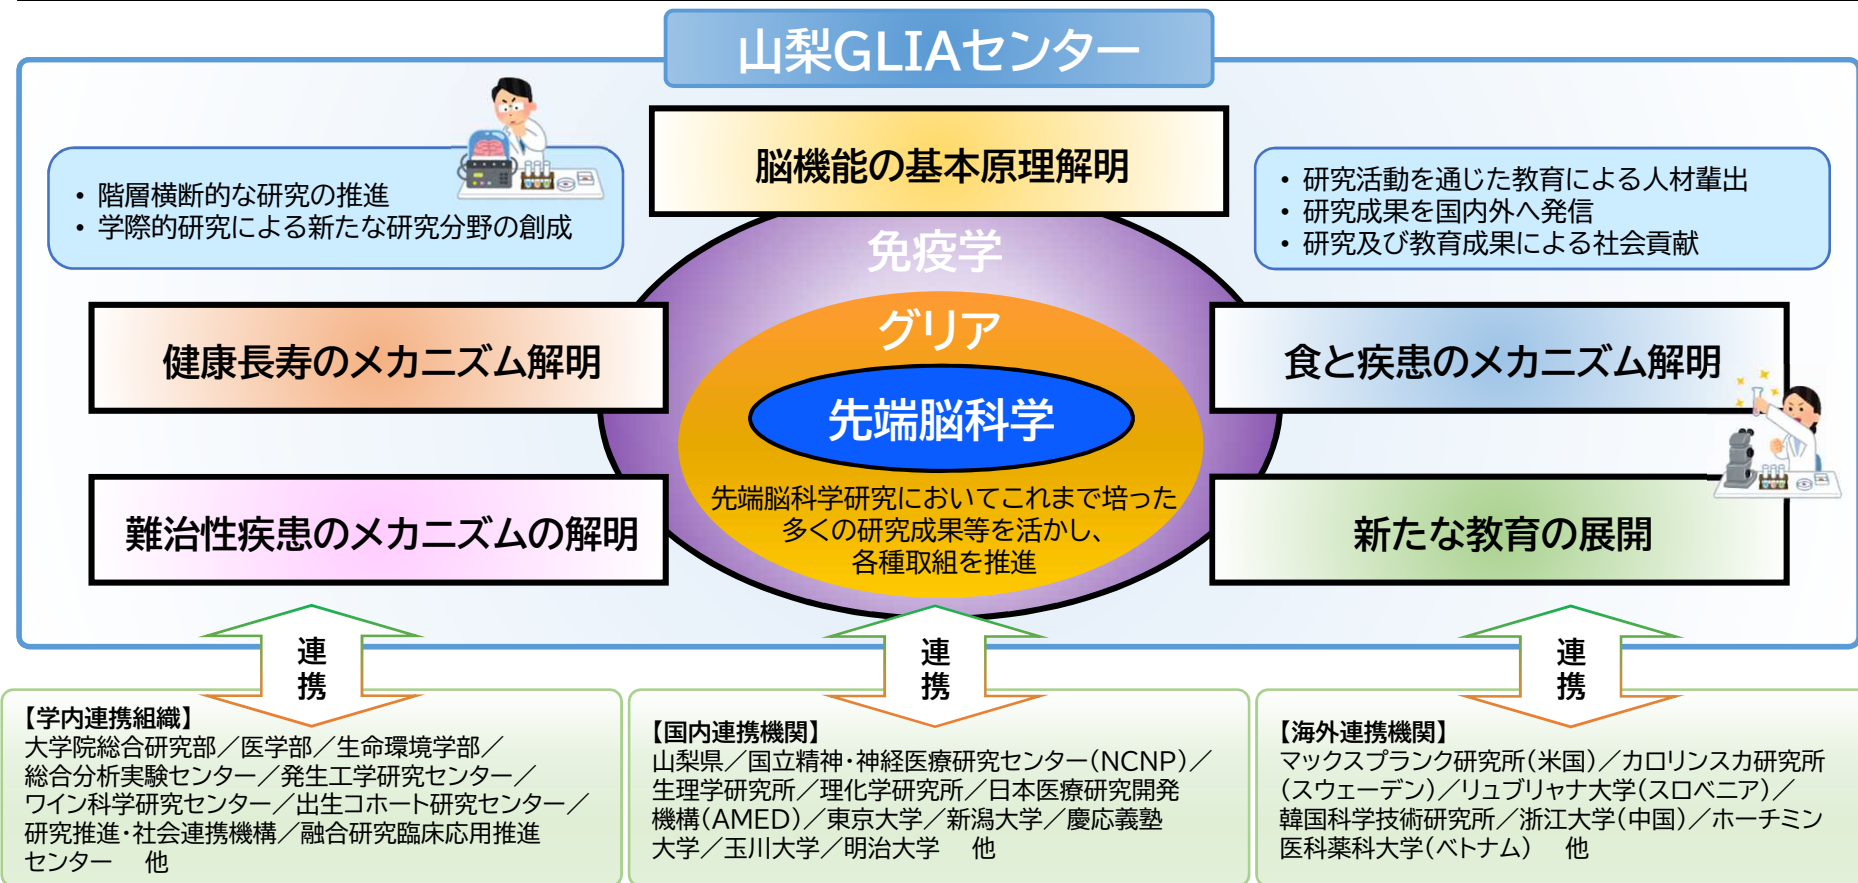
山梨GLIAセンター

・階層横断的な研究の推進
・学際的研究による新たな研究分野の創成

脳機能の基本原理解明

・研究活動を通じた教育による人材輩出
・研究成果を国内外へ発信
・研究及び教育成果による社会貢献

免疫学

グリア

先端脳科学

健康長寿のメカニズム解明

食と疾患のメカニズム解明

難治性疾患のメカニズムの解明

新たな教育の展開

先端脳科学研究においてこれまで培った多くの研究成果等を活かし、各種取組を推進

連携

連携

連携

【学内連携組織】
大学院総合研究部／医学部／生命環境学部／総合分析実験センター／発生工学研究センター／ワイン科学研究センター／出生コホート研究センター／研究推進･社会連携機構／融合研究臨床応用推進センター　他

【国内連携機関】
山梨県／国立精神･神経医療研究センター(NCNP)／生理学研究所／理化学研究所／日本医療研究開発機構(AMED)／東京大学／新潟大学／慶応義塾大学／玉川大学／明治大学　他

【海外連携機関】
マックスプランク研究所(米国)／カロリンスカ研究所(スウェーデン)／リュブリャナ大学(スロベニア)／韓国科学技術研究所／浙江大学(中国)／ホーチミン医科薬科大学(ベトナム)　他